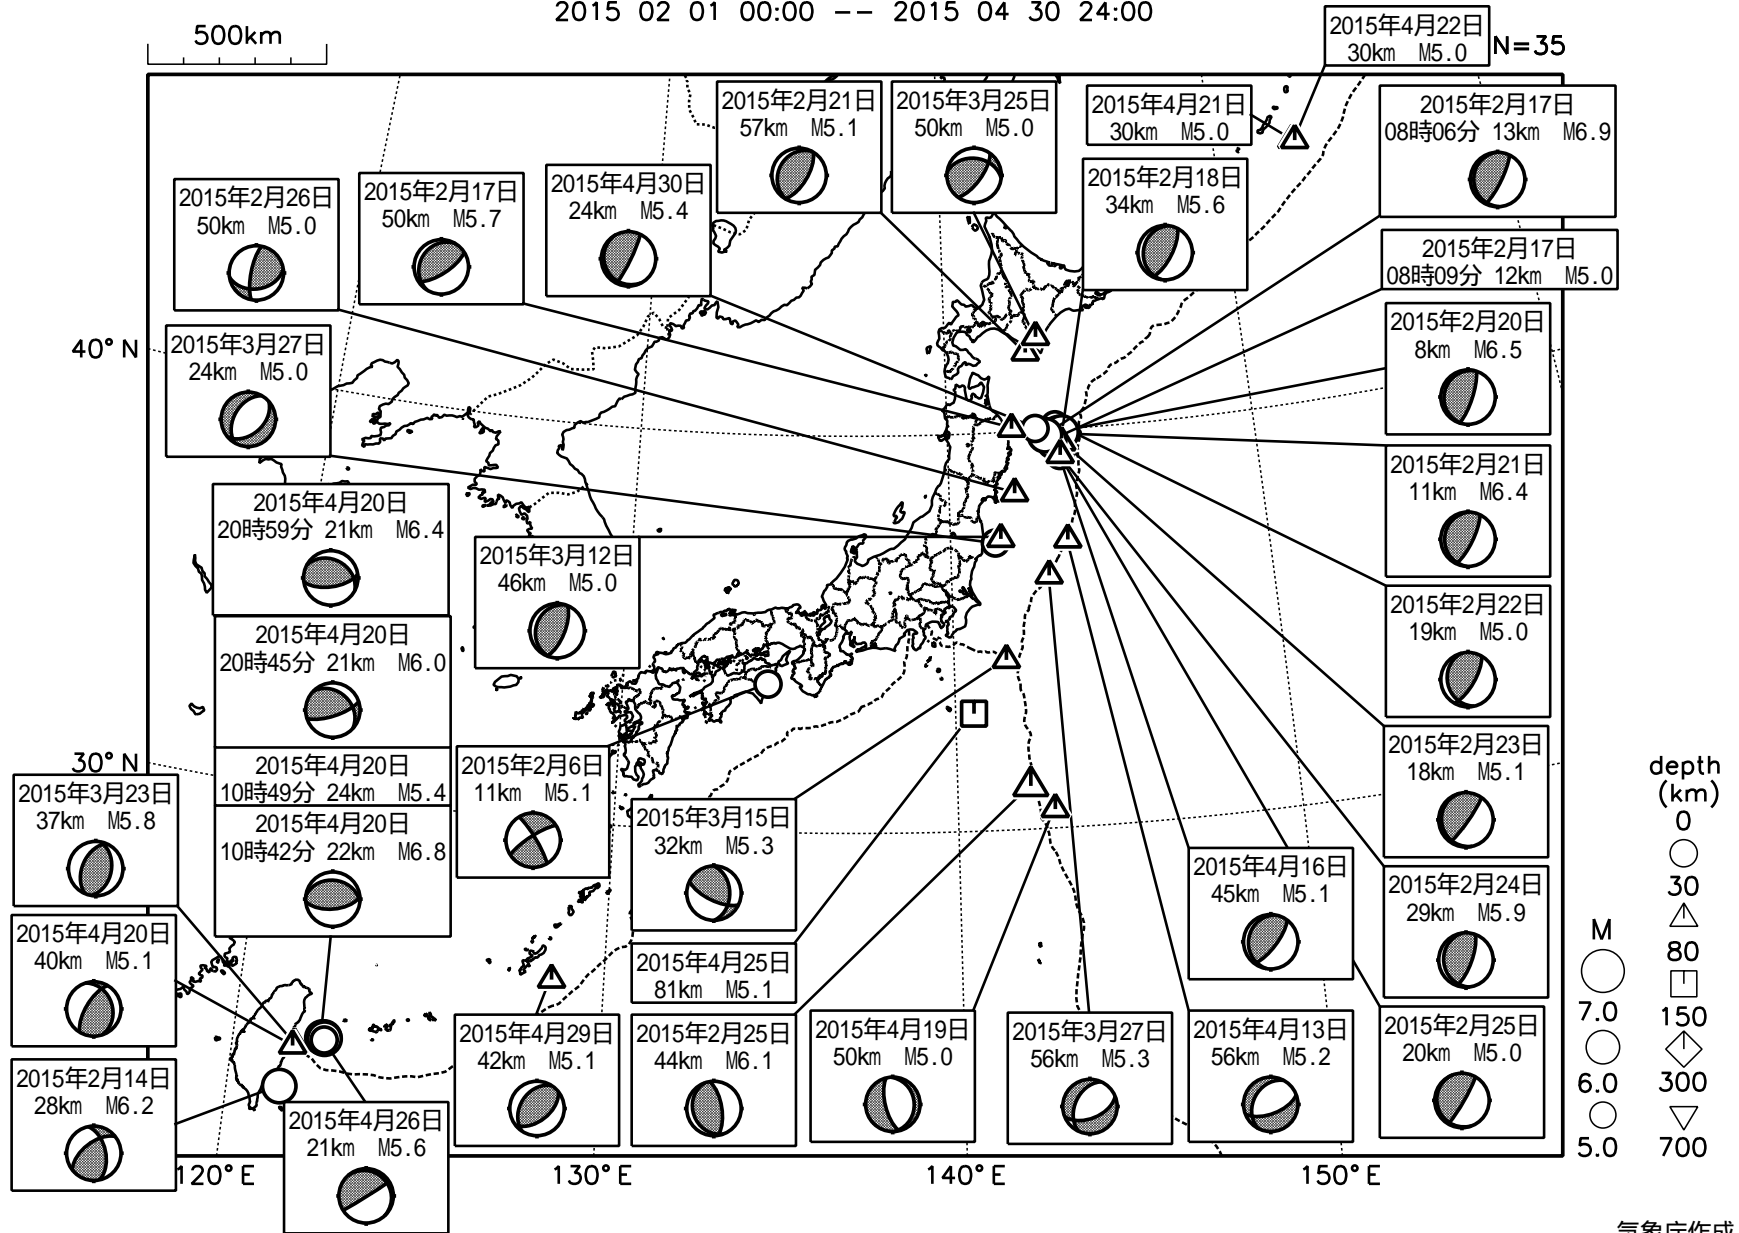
2015 02 01 00:00 -- 2015 04 30 24:00

500km

N=35

2015年4月22日
30km M5.0

2015年2月21日
57km M5.1

2015年3月25日
50km M5.0

2015年4月21日
30km M5.0

2015年2月17日
08時06分 13km M6.9

2015年2月26日
50km M5.0

2015年2月17日
50km M5.7

2015年4月30日
24km M5.4

2015年2月18日
34km M5.6

2015年2月17日
08時09分 12km M5.0

2015年2月20日
8km M6.5

40° N

2015年3月27日
24km M5.0

2015年2月21日
11km M6.4

2015年4月20日
20時59分 21km M6.4

2015年3月12日
46km M5.0

2015年2月22日
19km M5.0

2015年4月20日
20時45分 21km M6.0

2015年2月23日
18km M5.1

30° N

2015年4月20日
10時49分 24km M5.4

2015年2月6日
11km M5.1

2015年3月23日
37km M5.8

2015年4月20日
10時42分 22km M6.8

2015年3月15日
32km M5.3

depth
(km)
0
30
80
150
300
700

2015年4月16日
45km M5.1

2015年2月24日
29km M5.9

M
7.0
6.0
5.0

2015年4月20日
40km M5.1

2015年4月25日
81km M5.1

2015年4月29日
42km M5.1

2015年2月25日
44km M6.1

2015年4月19日
50km M5.0

2015年3月27日
56km M5.3

2015年4月13日
56km M5.2

2015年2月25日
20km M5.0

2015年2月14日
28km M6.2

2015年4月26日
21km M5.6

120° E
130° E
140° E
150° E

気象庁作成